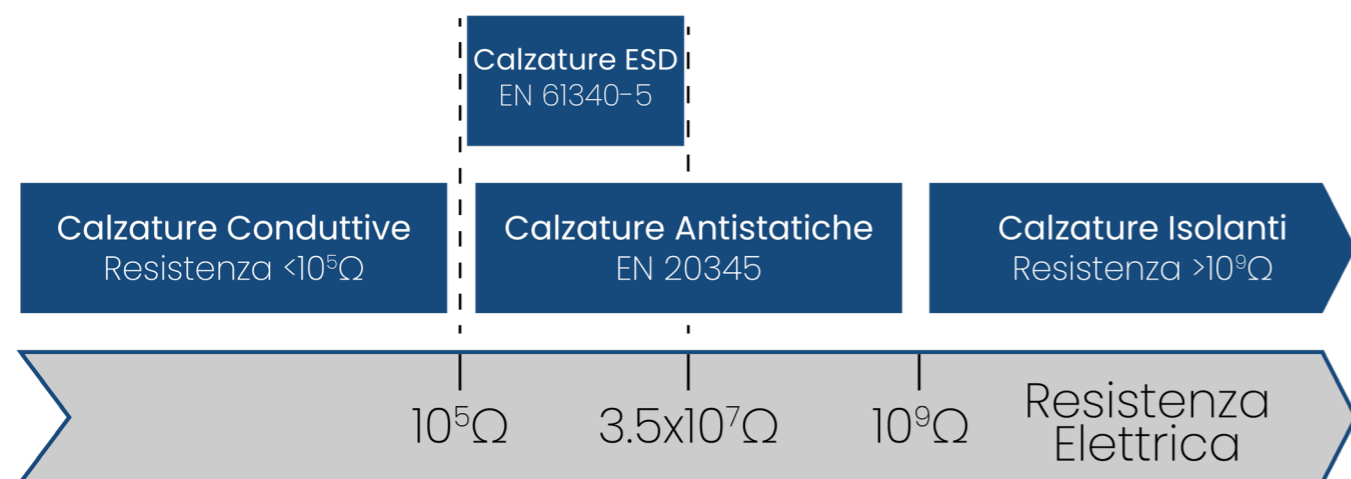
Calzature ESD
EN 61340-5

Calzature Conduttive
Resistenza $<10^5\Omega$

Calzature Antistatiche
EN 20345

Calzature Isolanti
Resistenza $>10^9\Omega$

$10^5\Omega$ $3.5x10^7\Omega$ $10^9\Omega$ Resistenza Elettrica